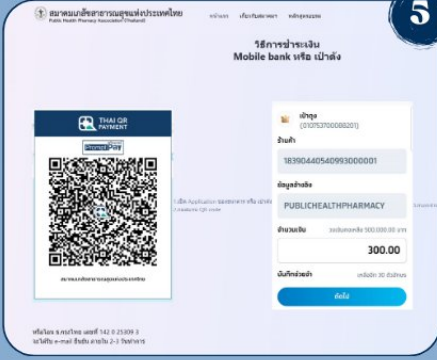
สมาคมเภสัชสาธารณสุขแห่งประเทศไทย
Public Health Pharmacy Association (Thailand)

หน้าแรก เกี่ยวกับสมาคม หลักสูตรอบรม

5

วิธีการชำระเงิน
Mobile bank หรือ เป๋าตัง

THAI QR PAYMENT

PromptPay

สมาคมเภสัชสาธารณสุขแห่งประเทศไทย

1.เปิด Application ของธนาคาร หรือ เป๋าตัง
2.สแกน QR code

เป๋าตุง
(010753700008201)

ร้านค้า

1839044054099300001

ข้อมูลอ้างอิง

PUBLICHEALTHPHARMACY

จำนวนเงิน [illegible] 300,000.00 บาท

300.00

บันทึกช่วยจำ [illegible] 30 ตัวอักษร

ถัดไป

หรือโอน ธ.กรุงไทย เลขที่ 142 0 25309 3
จะได้รับ e-mail ยืนยัน ภายใน 2-3 วันทำการ